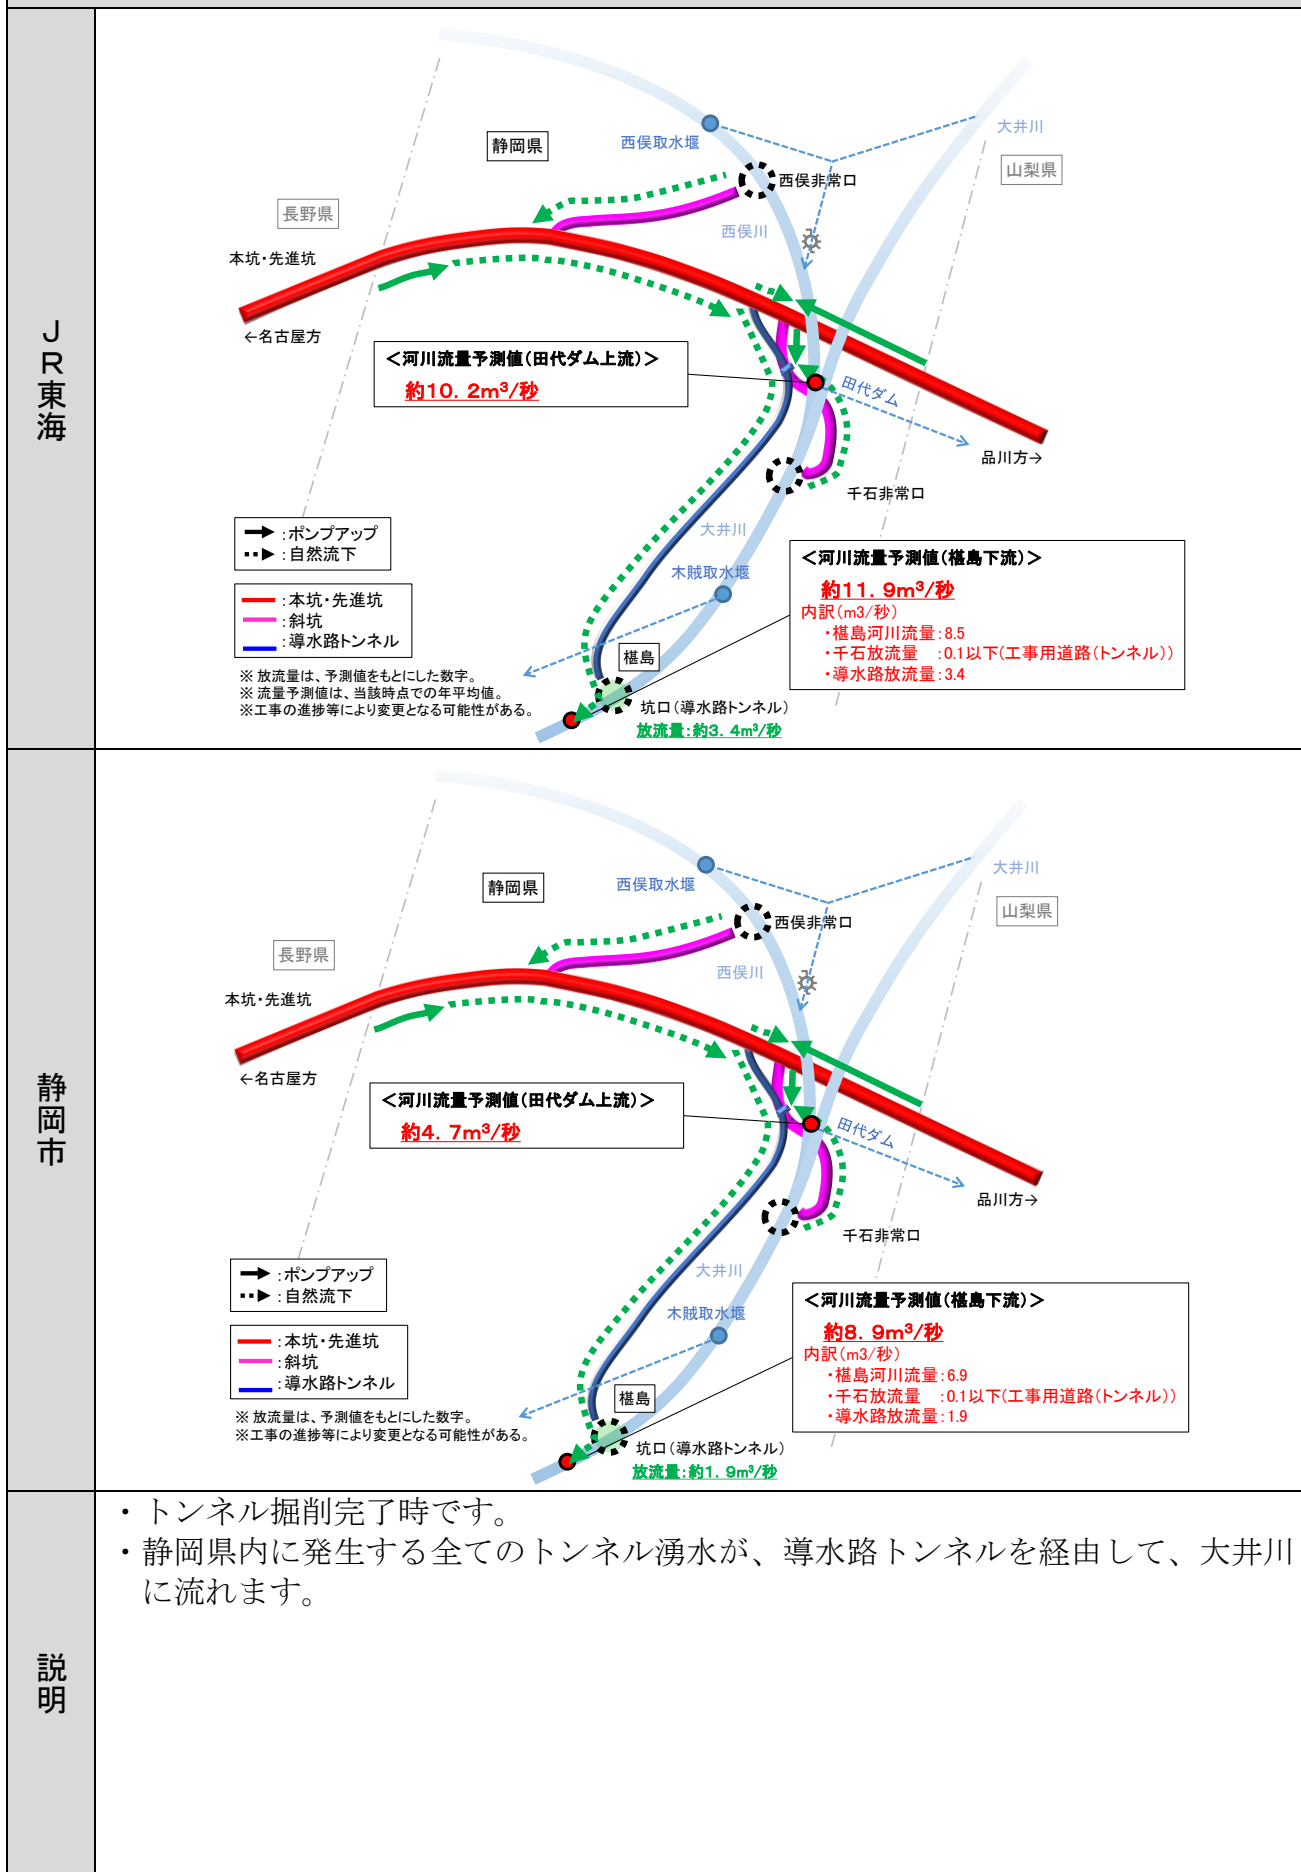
| JR東海 | 静岡県 西俣取水堰 大井川 山梨県 西俣非常口 長野県 西俣川 本坑・先進坑 ←名古屋方 <河川流量予測値(田代ダム上流)> 約10.2m³/秒 田代ダム 品川方→ 千石非常口 →:ポンプアップ ⋯▶:自然流下 大井川 <河川流量予測値(椹島下流)> 約11.9m³/秒 内訳(m3/秒) ・椹島河川流量:8.5 ・千石放流量 :0.1以下(工事用道路(トンネル)) ・導水路放流量:3.4 木賊取水堰 :本坑・先進坑 :斜坑 :導水路トンネル 椹島 ※放流量は、予測値をもとにした数字。 ※流量予測値は、当該時点での年平均値。 ※工事の進捗等により変更となる可能性がある。 坑口(導水路トンネル) 放流量:約3.4m³/秒 |
|---|---|
| 静岡市 | 静岡県 西俣取水堰 大井川 山梨県 西俣非常口 長野県 西俣川 本坑・先進坑 ←名古屋方 <河川流量予測値(田代ダム上流)> 約4.7m³/秒 田代ダム 品川方→ 千石非常口 →:ポンプアップ ⋯▶:自然流下 大井川 <河川流量予測値(椹島下流)> 約8.9m³/秒 内訳(m3/秒) ・椹島河川流量:6.9 ・千石放流量 :0.1以下(工事用道路(トンネル)) ・導水路放流量:1.9 木賊取水堰 :本坑・先進坑 :斜坑 :導水路トンネル 椹島 ※放流量は、予測値をもとにした数字。 ※工事の進捗等により変更となる可能性がある。 坑口(導水路トンネル) 放流量:約1.9m³/秒 |
| 説明 | ・トンネル掘削完了時です。 ・静岡県内に発生する全てのトンネル湧水が、導水路トンネルを経由して、大井川に流れます。 |